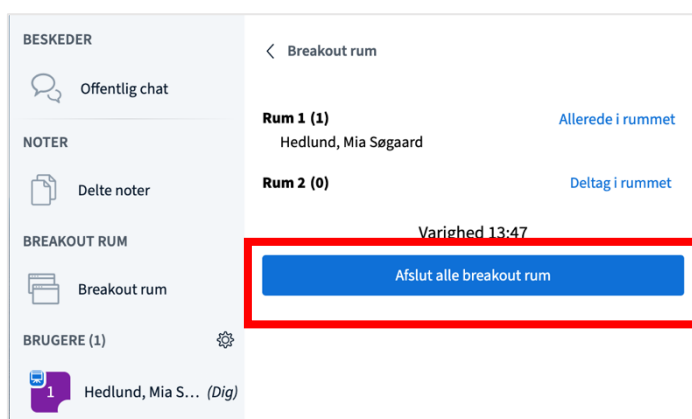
BESKEDER

Offentlig chat

NOTER

Delte noter

BREAKOUT RUM

Breakout rum

BRUGERE (1)

1 Hedlund, Mia S... (Dig)

Breakout rum

Rum 1 (1)
Hedlund, Mia Søgaard

Allerede i rummet

Rum 2 (0)

Deltag i rummet

Varighed 13:47

Afslut alle breakout rum